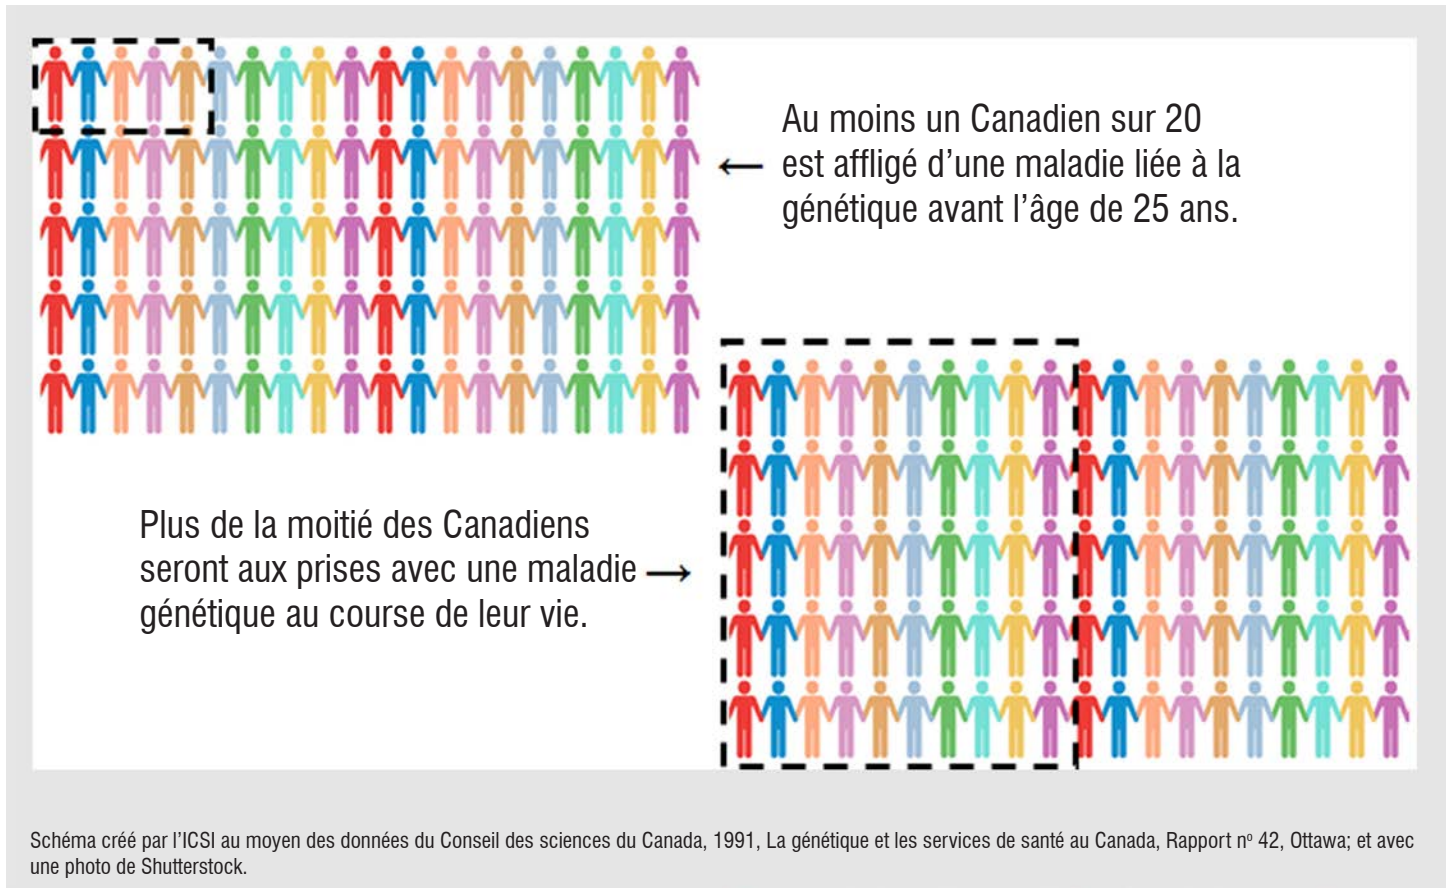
← Au moins un Canadien sur 20 est affligé d'une maladie liée à la génétique avant l'âge de 25 ans.

Plus de la moitié des Canadiens seront aux prises avec une maladie génétique au course de leur vie. →

Schéma créé par l'ICSI au moyen des données du Conseil des sciences du Canada, 1991, La génétique et les services de santé au Canada, Rapport n$^{o}$ 42, Ottawa; et avec une photo de Shutterstock.